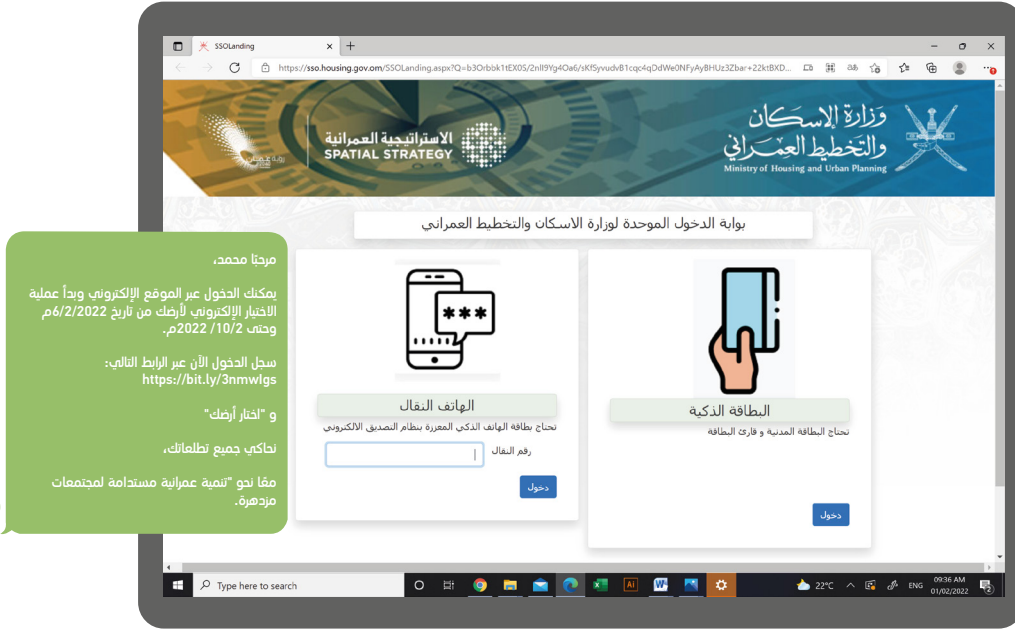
SSOLanding

https://sso.housing.gov.om/SSOLanding.aspx?Q=b3Orbbk1tEX0S/2nll9Yg4Oa6/sKfSyvudvB1cqc4qOdWe0NFyAyBHUz3Zbar+22ktBXD...

وزارة الإسكان والتخطيط العمراني
Ministry of Housing and Urban Planning

الاستراتيجية العمرانية
SPATIAL STRATEGY

بوابة الدخول الموحدة لوزارة الاسكان والتخطيط العمراني

البطاقة الذكية
تحتاج البطاقة المدنية و قارئ البطاقة
دخول

الهاتف النقال
تحتاج بطاقة الهاتف الذكي المعززة بنظام التصديق الالكتروني
رقم النقال
دخول

مرحبًا محمد،

يمكنك الدخول عبر الموقع الإلكتروني وبدأ عملية الاختيار الإلكتروني لأرضك من تاريخ 6/2/2022م وحتى 10/2/ 2022م.

سجل الدخول الأن عبر الرابط التالي: https://bit.ly/3nmwlgs

و "اختار أرضك"

نحاكي جميع تطلعاتك،

معًا نحو "تنمية عمرانية مستدامة لمجتمعات مزدهرة.

Type here to search
22°C ENG 09:36 AM 01/02/2022